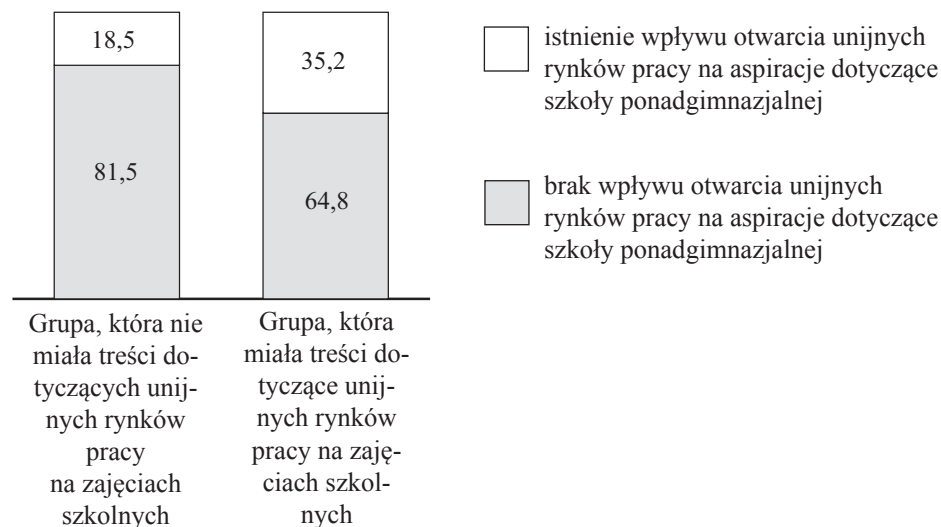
18,5

81,5

35,2

64,8

Grupa, która nie miała treści dotyczących unijnych rynków pracy na zajęciach szkolnych

Grupa, która miała treści dotyczące unijnych rynków pracy na zajęciach szkolnych

istnienie wpływu otwarcia unijnych rynków pracy na aspiracje dotyczące szkoły ponadgimnazjalnej

brak wpływu otwarcia unijnych rynków pracy na aspiracje dotyczące szkoły ponadgimnazjalnej